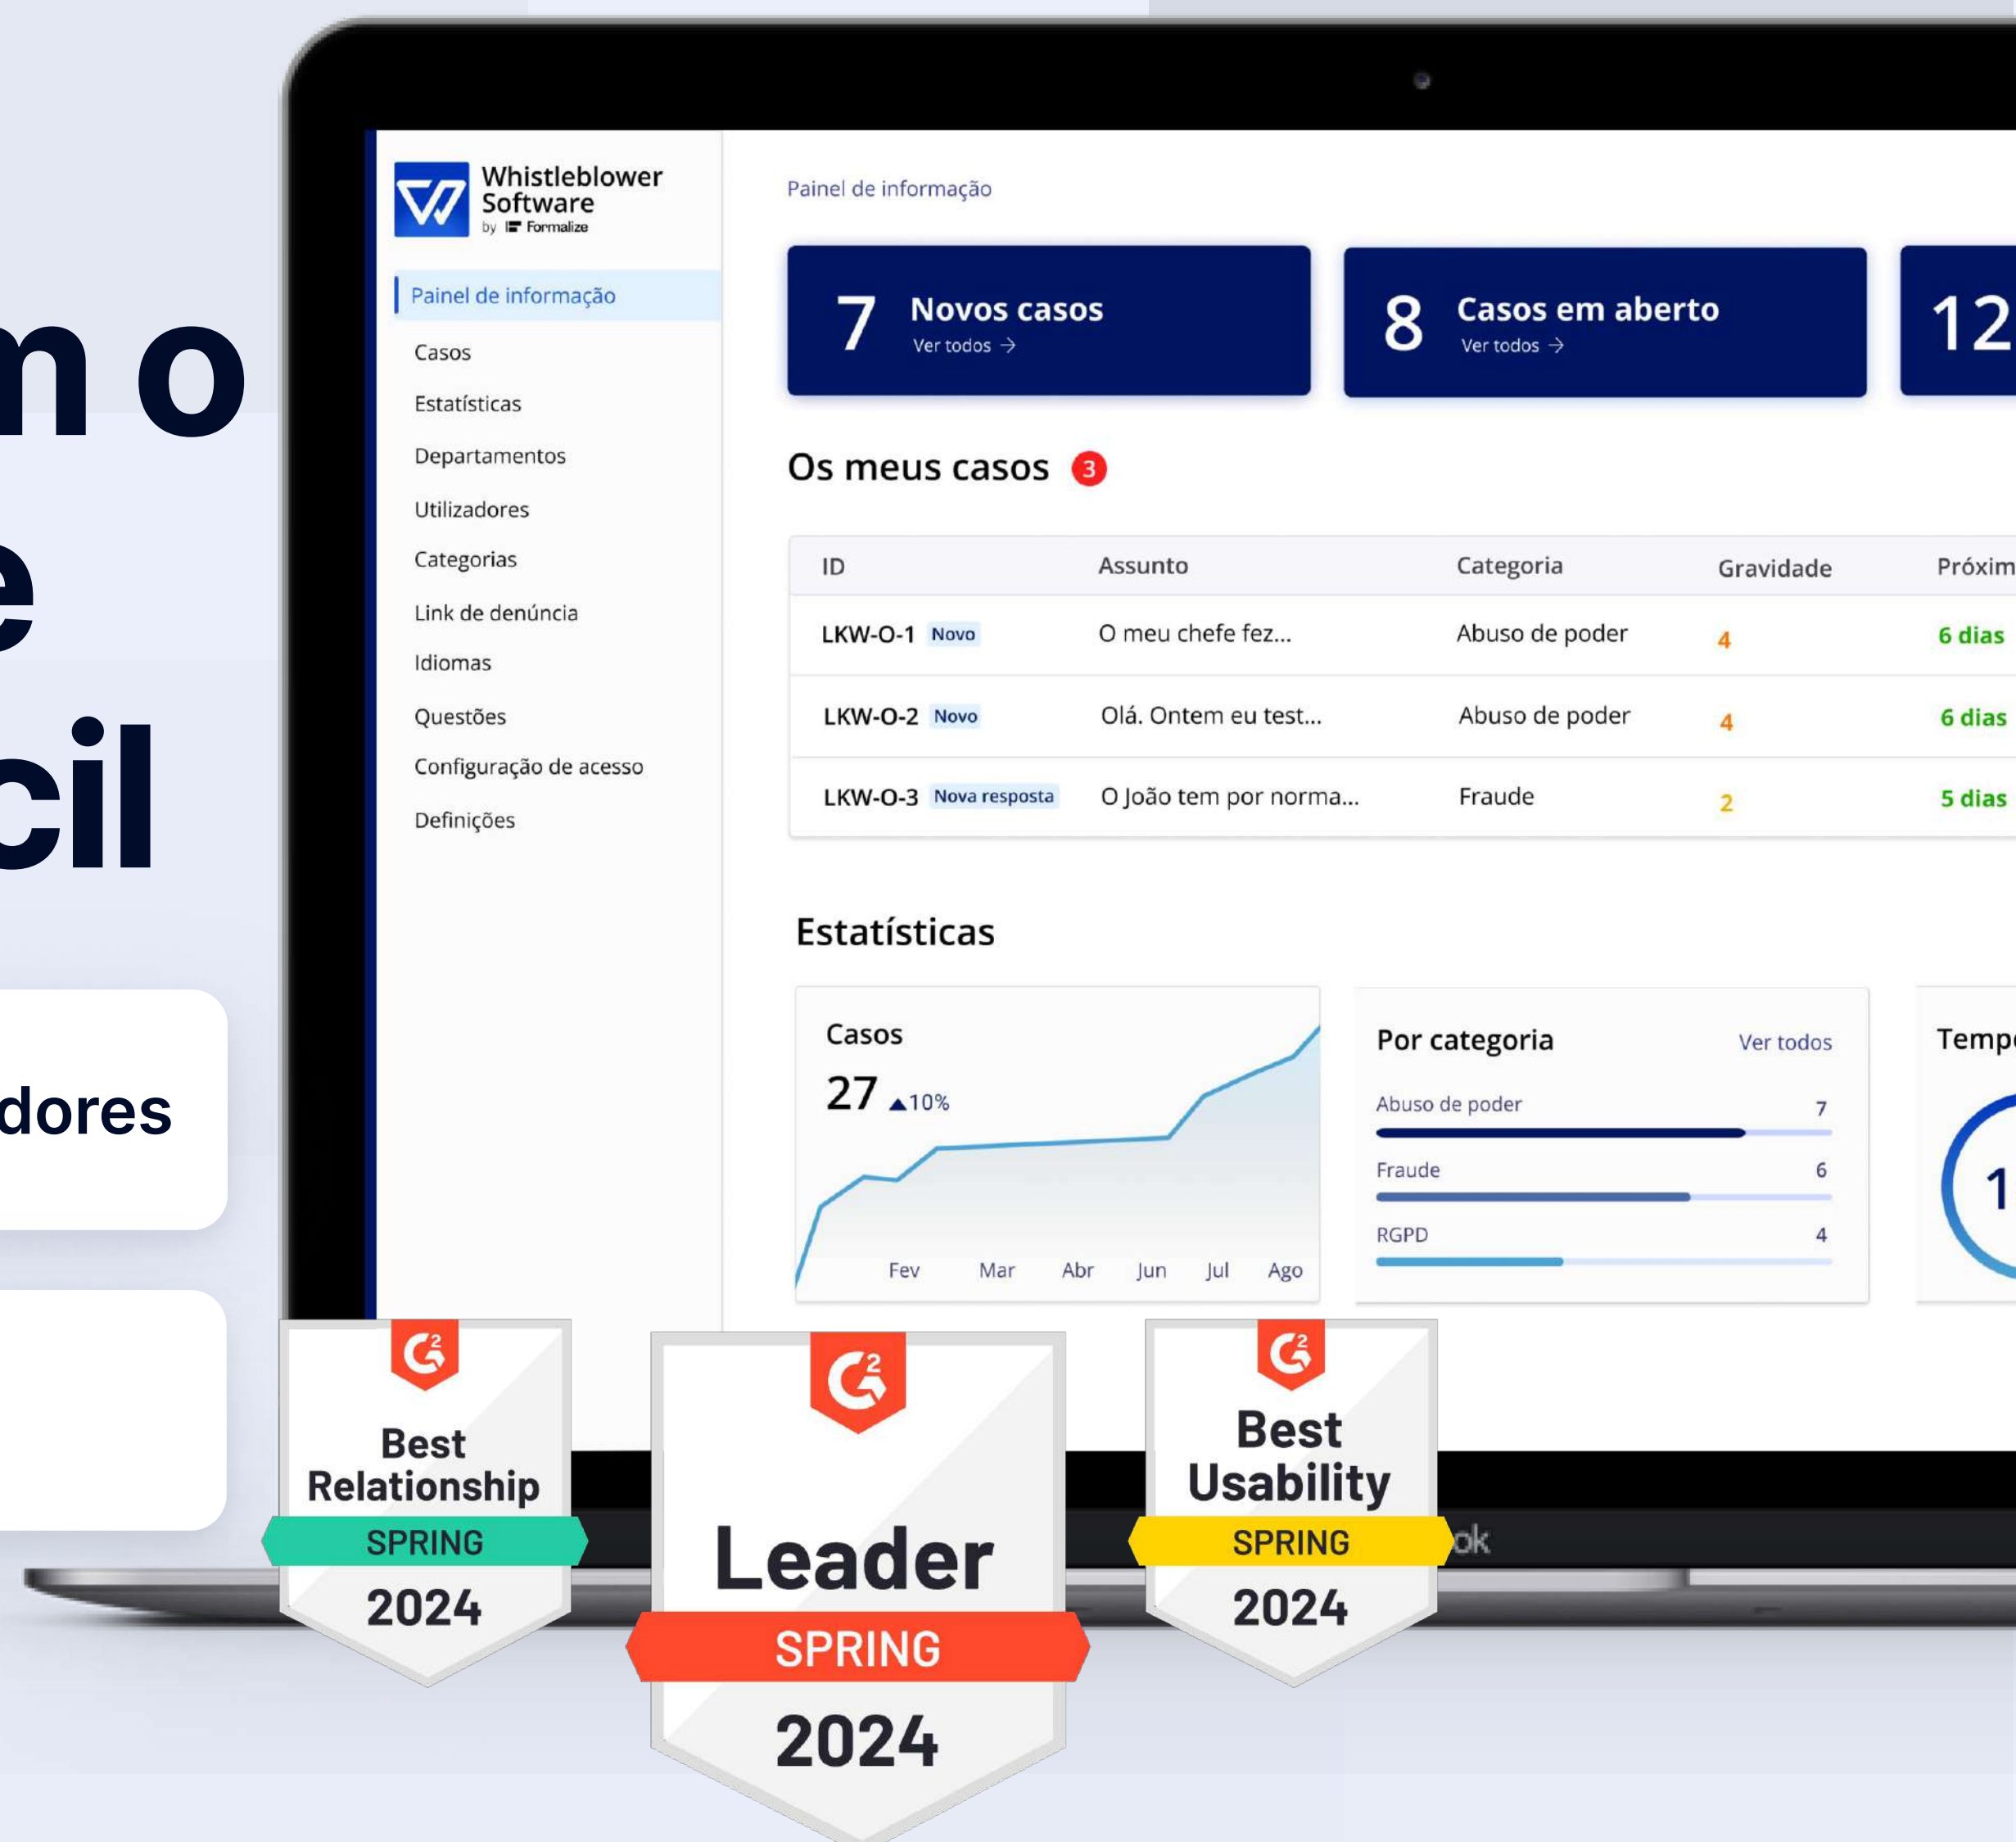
m o
e
cil

dores

Whistleblower Software by Formalize

Painel de informação
Casos
Estatísticas
Departamentos
Utilizadores
Categorias
Link de denúncia
Idiomas
Questões
Configuração de acesso
Definições

Painel de informação

7 Novos casos
Ver todos →

8 Casos em aberto
Ver todos →

12

Os meus casos 3

| ID | Assunto | Categoria | Gravidade | Próxim |
|---|---|---|---|---|
| LKW-O-1 Novo | O meu chefe fez... | Abuso de poder | 4 | 6 dias |
| LKW-O-2 Novo | Olá. Ontem eu test... | Abuso de poder | 4 | 6 dias |
| LKW-O-3 Nova resposta | O João tem por norma... | Fraude | 2 | 5 dias |

Estatísticas

Casos
27 ▲10%
Fev Mar Abr Jun Jul Ago

Por categoria
Ver todos
Abuso de poder 7
Fraude 6
RGPD 4

Temp
1

ok

Best Relationship SPRING 2024

Leader SPRING 2024

Best Usability SPRING 2024